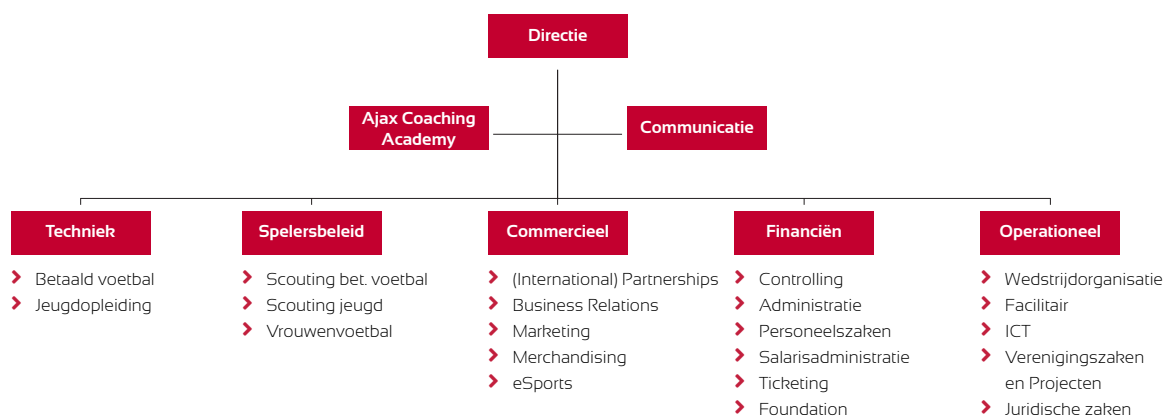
Directie

Ajax Coaching Academy

Communicatie

Techniek
- Betaald voetbal
- Jeugdopleiding

Spelersbeleid
- Scouting bet. voetbal
- Scouting jeugd
- Vrouwenvoetbal

Commercieel
- (International) Partnerships
- Business Relations
- Marketing
- Merchandising
- eSports

Financiën
- Controlling
- Administratie
- Personeelszaken
- Salarisadministratie
- Ticketing
- Foundation

Operationeel
- Wedstrijdorganisatie
- Facilitair
- ICT
- Verenigingszaken en Projecten
- Juridische zaken